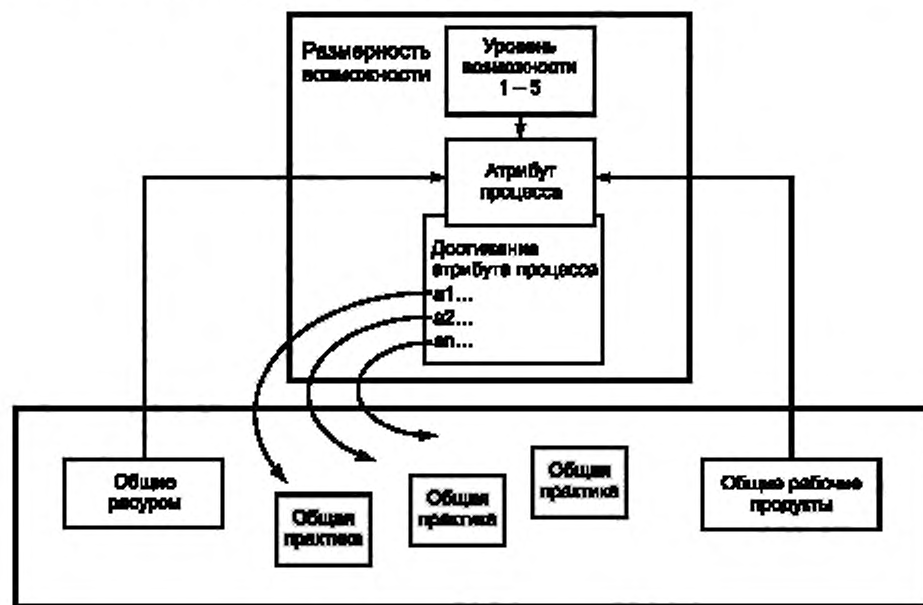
Размерность возможности

Уровень возможности 1 – 5

Атрибут процесса

Достижение атрибута процесса
a1...
a2...
an...

Общие ресурсы

Общая практика

Общая практика

Общая практика

Общие рабочие продукты